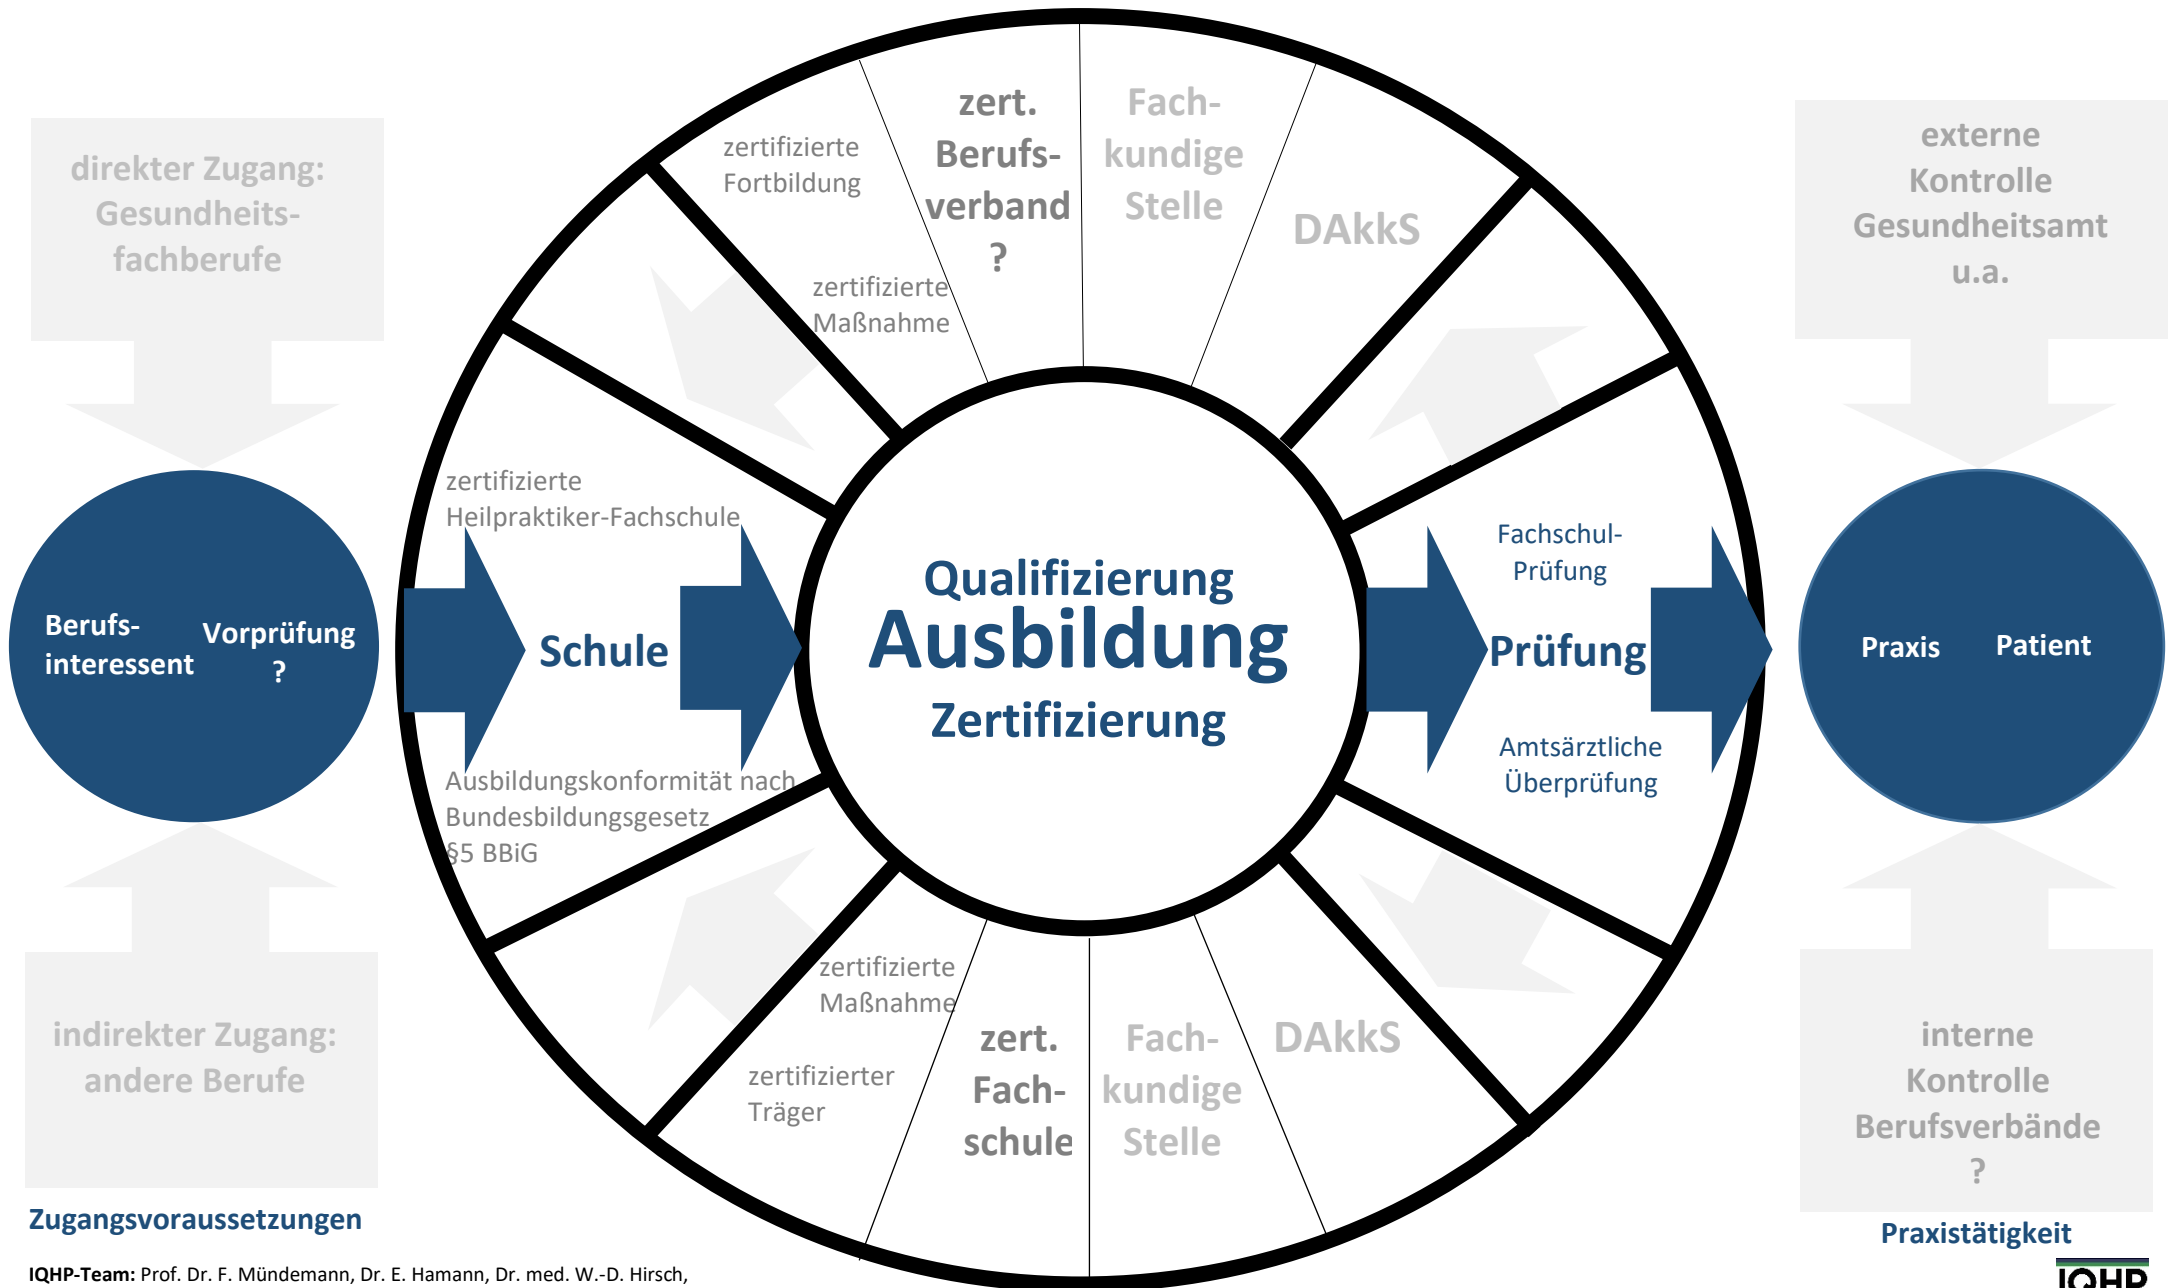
direkter Zugang: Gesundheitsfachberufe

Berufsinteressent

Vorprüfung ?

indirekter Zugang: andere Berufe

Zugangsvoraussetzungen

zertifizierte Fortbildung

zertifizierte Maßnahme

zert. Berufsverband ?

Fachkundige Stelle

DAkkS

zertifizierte Heilpraktiker-Fachschule

Schule

Ausbildungskonformität nach Bundesbildungsgesetz §5 BBiG

Qualifizierung

Ausbildung

Zertifizierung

Fachschul-Prüfung

Prüfung

Amtsärztliche Überprüfung

zertifizierte Maßnahme

zertifizierter Träger

zert. Fachschule

Fachkundige Stelle

DAkkS

externe Kontrolle Gesundheitsamt u.a.

Praxis

Patient

interne Kontrolle Berufsverbände ?

Praxistätigkeit

IQHP-Team: Prof. Dr. F. Mündemann, Dr. E. Hamann, Dr. med. W.-D. Hirsch,

IQHP